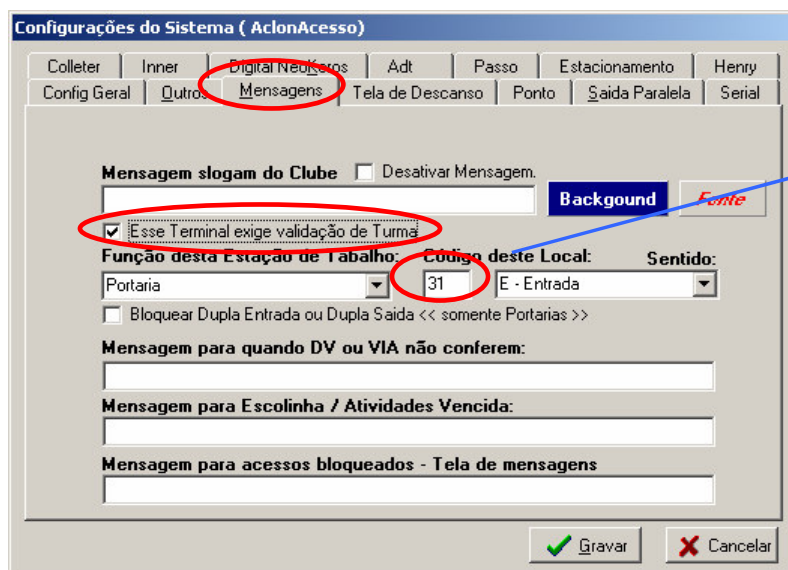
Configurações do Sistema ( AclonAcesso)

Colleter | Inner | Digital NeoKoros | Adt | Passo | Estacionamento | Henry
Config Geral | Outros | Mensagens | Tela de Descanso | Ponto | Saida Paralela | Serial

Mensagem slogam do Clube
Desativar Mensagem.
Backgound
Fonte

Esse Terminal exige validação de Turma

Função desta Estação de Tabalho:
Portaria
Código deste Local:
31
Sentido:
E - Entrada

Bloquear Dupla Entrada ou Dupla Saida << somente Portarias >>

Mensagem para quando DV ou VIA não conferem:

Mensagem para Escolinha / Atividades Vencida:

Mensagem para acessos bloqueados - Tela de mensagens

Gravar
Cancelar